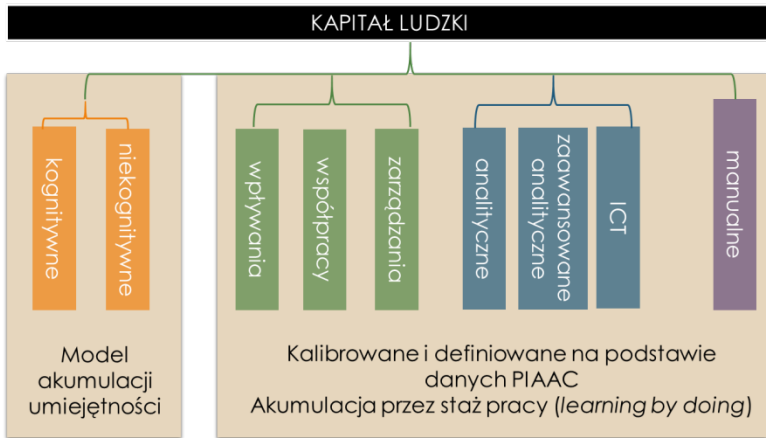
KAPITAŁ LUDZKI

kognitywne

niekognitywne

Model akumulacji umiejętności

wpływania

współpracy

zarządzania

analityczne

zaawansowane analityczne

ICT

manualne

Kalibrowane i definiowane na podstawie danych PIAAC
Akumulacja przez staż pracy (*learning by doing*)